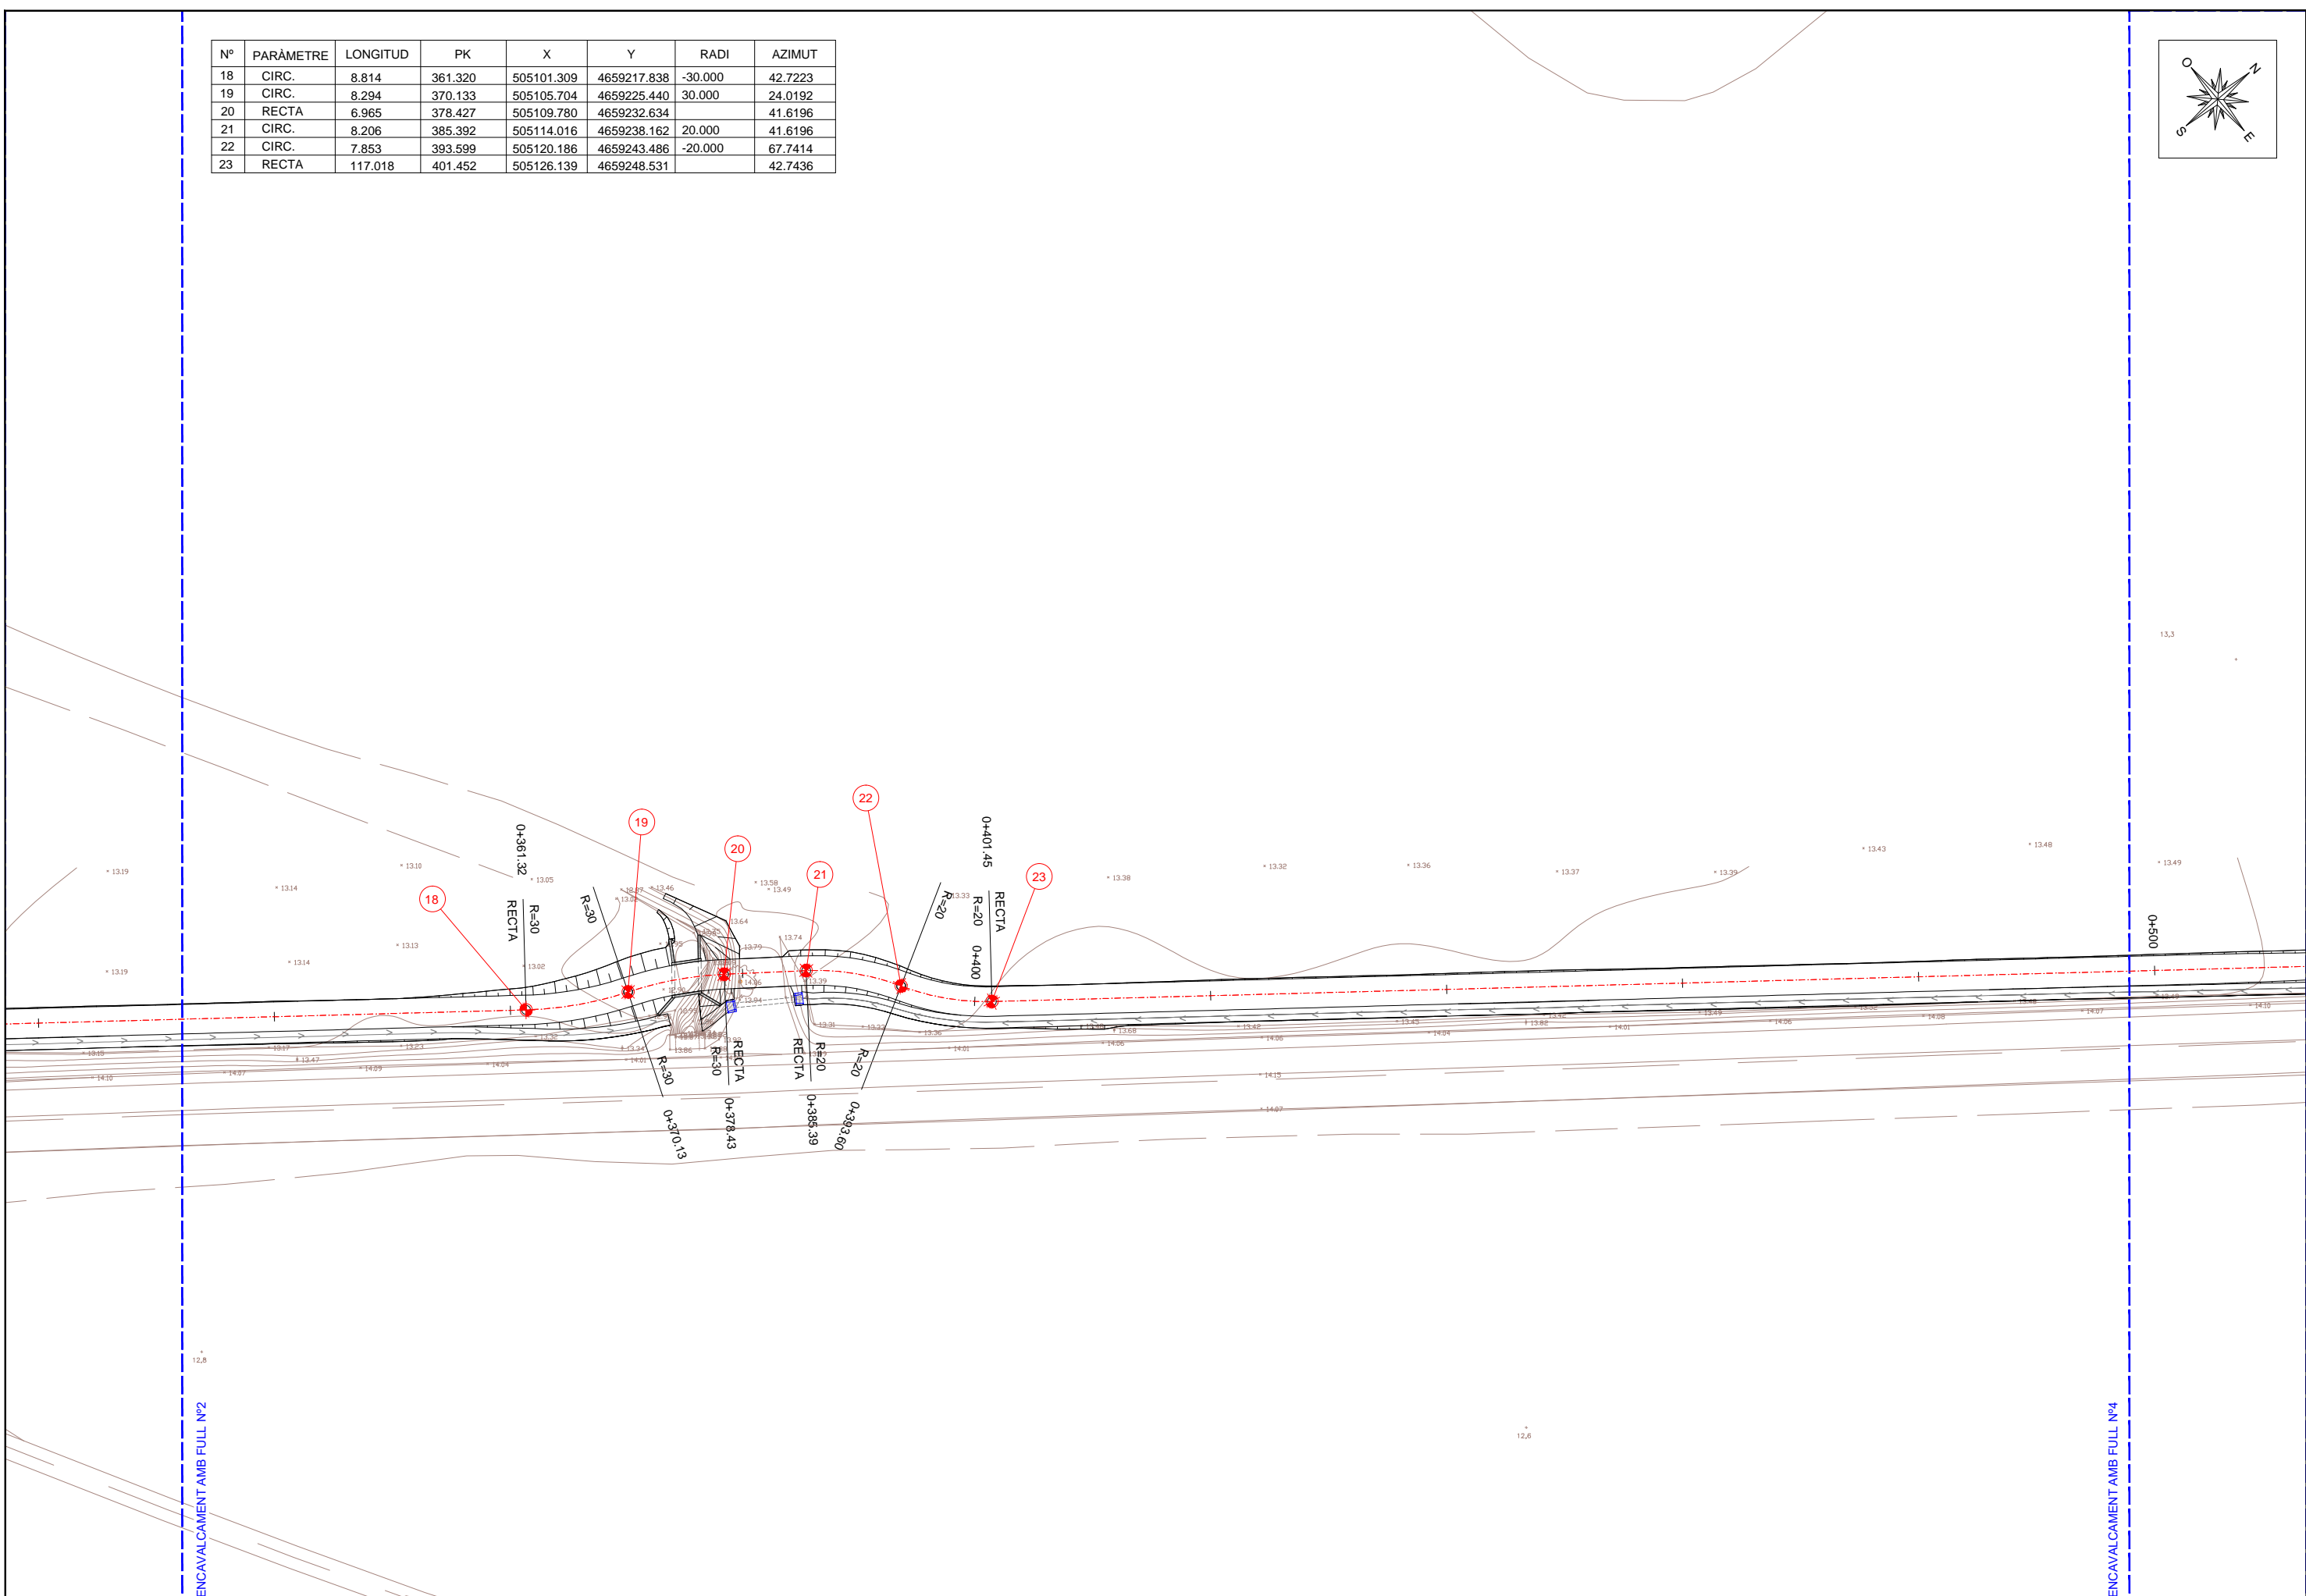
| Nº | PARÀMETRE | LONGITUD | PK | X | Y | RADI | AZIMUT |
|---|---|---|---|---|---|---|---|
| 18 | CIRC. | 8.814 | 361.320 | 505101.309 | 4659217.838 | -30.000 | 42.7223 |
| 19 | CIRC. | 8.294 | 370.133 | 505105.704 | 4659225.440 | 30.000 | 24.0192 |
| 20 | RECTA | 6.965 | 378.427 | 505109.780 | 4659232.634 | | 41.6196 |
| 21 | CIRC. | 8.206 | 385.392 | 505114.016 | 4659238.162 | 20.000 | 41.6196 |
| 22 | CIRC. | 7.853 | 393.599 | 505120.186 | 4659243.486 | -20.000 | 67.7414 |
| 23 | RECTA | 117.018 | 401.452 | 505126.139 | 4659248.531 | | 42.7436 |

N
E
S
O

18
19
20
21
22
23

0+361.32
RECTA
R=30
R=30
R=30
R=30
RECTA
RECTA
R=20
R=20
R=20
R=20
RECTA
0+400
0+401.45
0+370.13
0+378.43
0+385.39
0+393.60
0+500

13.19
13.14
13.10
13.05
13.14
13.13
13.19
13.02
13.46
13.58
13.49
13.64
13.79
13.74
13.33
13.38
13.32
13.36
13.37
13.39
13.43
13.48
13.49
13,3
12,8
12,6
14.15
14.07

ENCAVALCAMENT AMB FULL Nº2
ENCAVALCAMENT AMB FULL Nº4